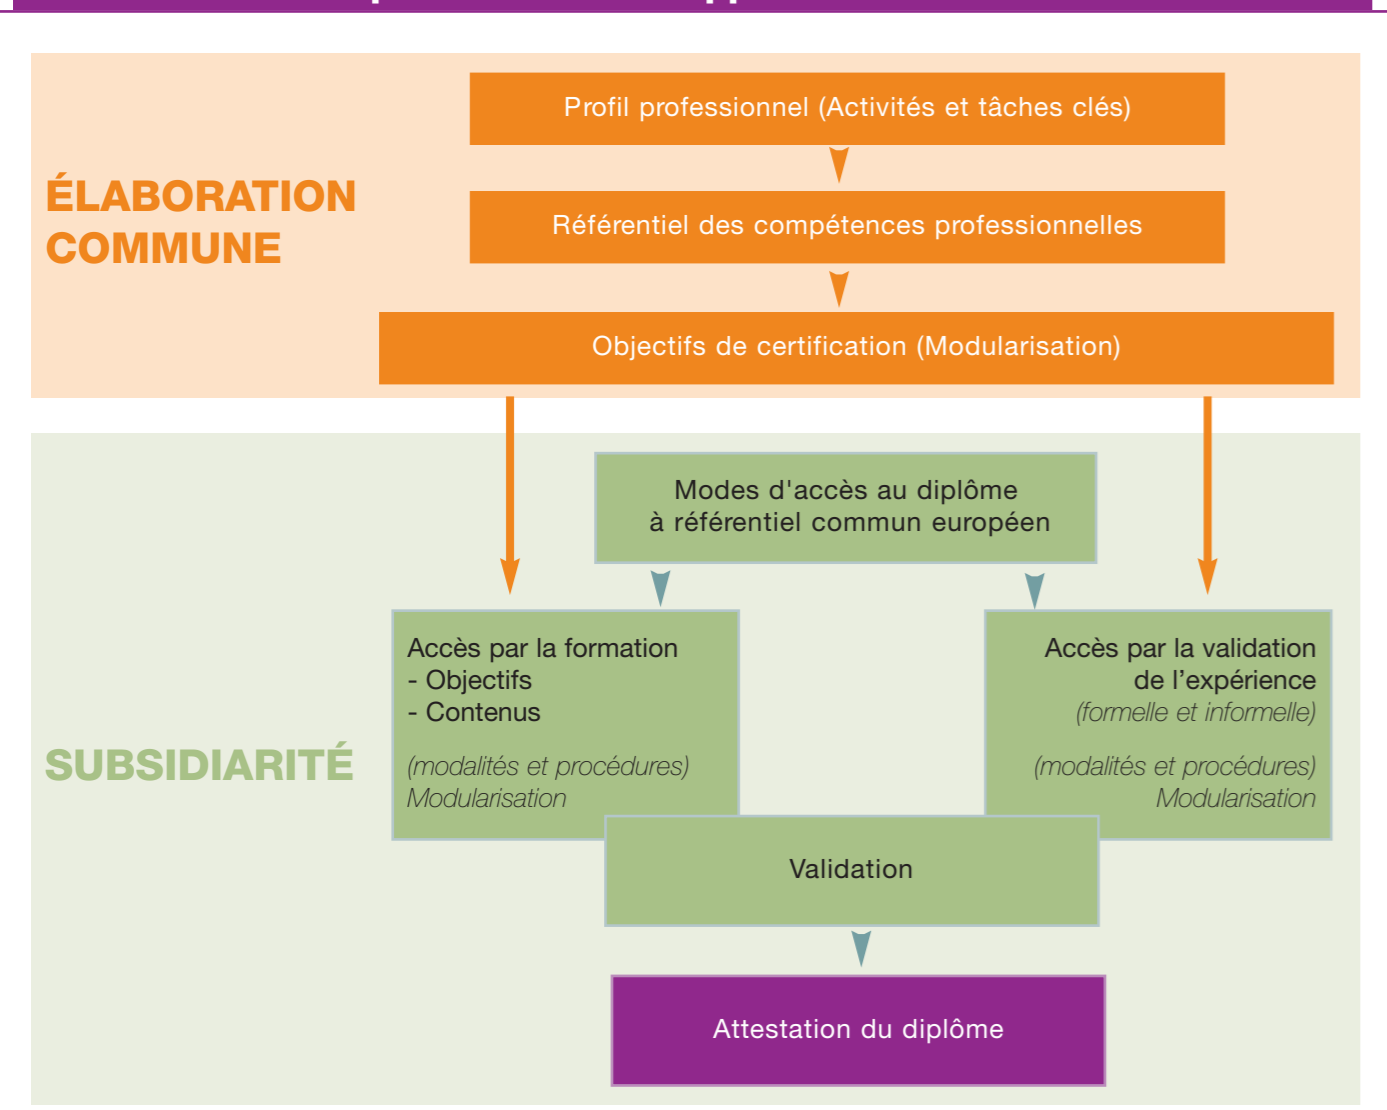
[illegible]

ÉLABORATION COMMUNE

Profil professionnel (Activités et tâches clés)

Référentiel des compétences professionnelles

Objectifs de certification (Modularisation)

SUBSIDIARITÉ

Modes d'accès au diplôme à référentiel commun européen

Accès par la formation
- Objectifs
- Contenus

(modalités et procédures)
Modularisation

Accès par la validation de l'expérience
(formelle et informelle)

(modalités et procédures)
Modularisation

Validation

Attestation du diplôme